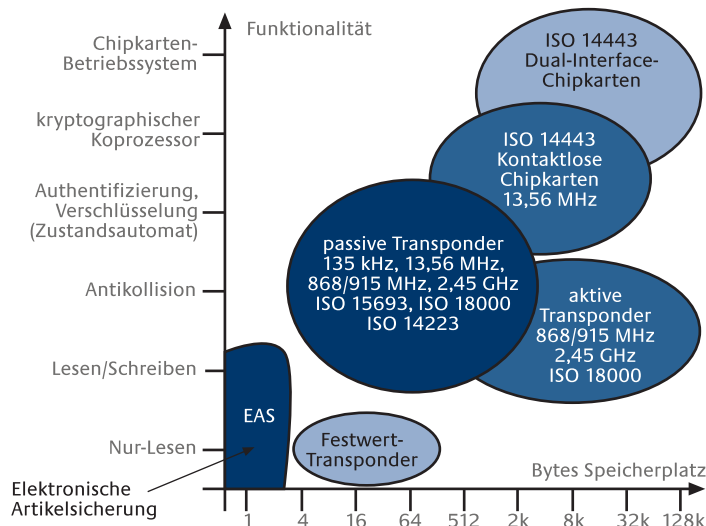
Funktionalität

Chipkarten-Betriebssystem

kryptographischer Koprozessor

Authentifizierung, Verschlüsselung (Zustandsautomat)

Antikollision

Lesen/Schreiben

Nur-Lesen

ISO 14443 Dual-Interface-Chipkarten

ISO 14443 Kontaktlose Chipkarten 13,56 MHz

passive Transponder 135 kHz, 13,56 MHz, 868/915 MHz, 2,45 GHz ISO 15693, ISO 18000 ISO 14223

aktive Transponder 868/915 MHz 2,45 GHz ISO 18000

EAS

Festwert-Transponder

Bytes Speicherplatz

Elektronische Artikelsicherung

1 4 16 64 512 2k 8k 32k 128k